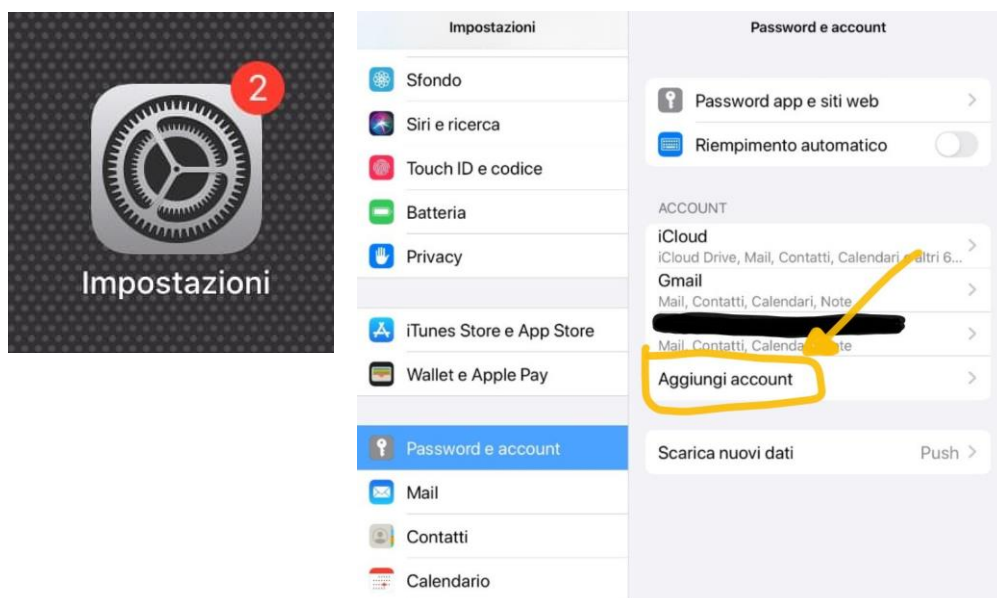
2

Impostazioni

Impostazioni

Sfondo

Siri e ricerca

Touch ID e codice

Batteria

Privacy

iTunes Store e App Store

Wallet e Apple Pay

Password e account

Mail

Contatti

Calendario

Password e account

Password app e siti web

Riempimento automatico

ACCOUNT

iCloud
iCloud Drive, Mail, Contatti, Calendari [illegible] altri 6...

Gmail
Mail, Contatti, Calendari, Note

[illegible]
Mail, Contatti, Calenda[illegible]te

Aggiungi account

Scarica nuovi dati
Push